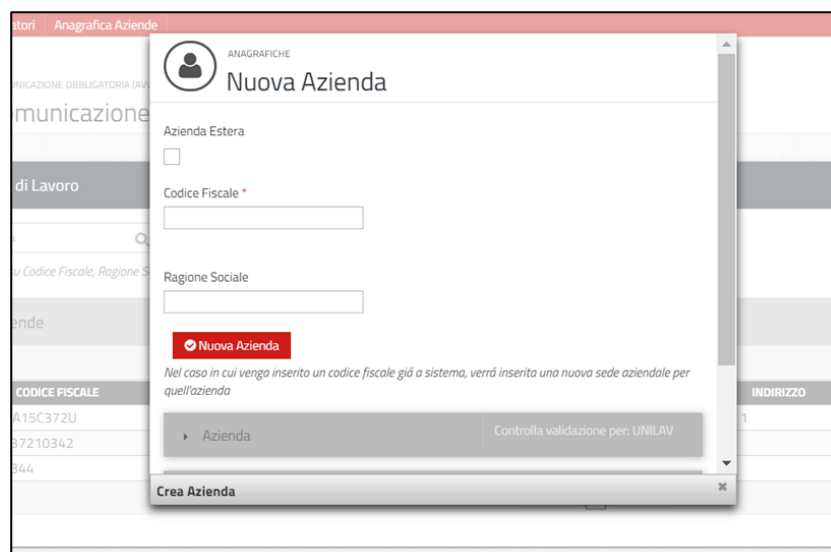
atori Anagrafica Aziende

NICAZIONE OBBLIGATORIA (AV

municazione

di Lavoro

u Codice Fiscale, Ragione S

ende

CODICE FISCALE

A15C372U

37210342

344

INDIRIZZO

ANAGRAFICHE

Nuova Azienda

Azienda Estera

Codice Fiscale *

Ragione Sociale

Nuova Azienda

Nel caso in cui venga inserito un codice fiscale giá a sistema, verrá inserita una nuova sede aziendale per quell'azienda

Azienda

Controlla validazione per: UNILAV

Crea Azienda

×